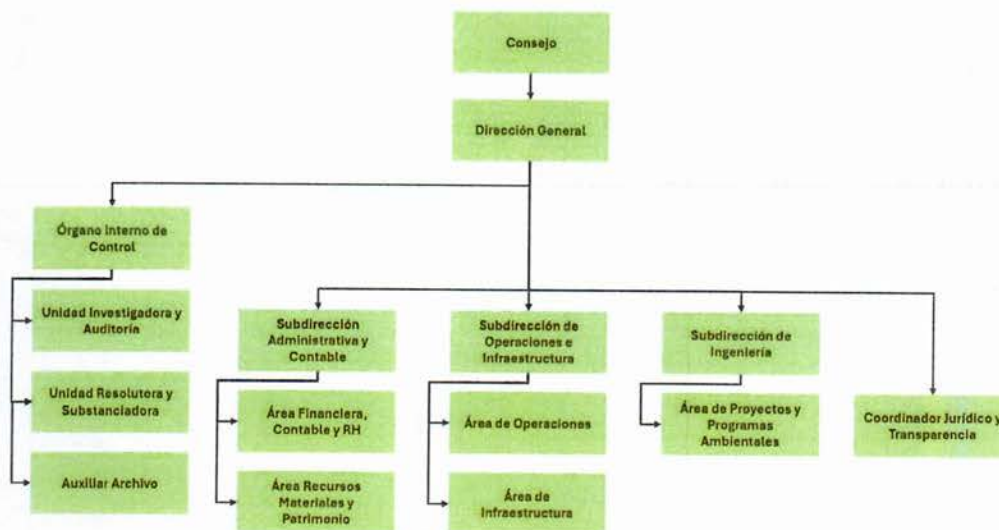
Consejo

Dirección General

Órgano Interno de Control

Unidad Investigadora y Auditoría

Unidad Resolutera y Substanciadora

Auxiliar Archivo

Subdirección Administrativa y Contable

Área Financiera, Contable y RH

Área Recursos Materiales y Patrimonio

Subdirección de Operaciones e Infraestructura

Área de Operaciones

Área de Infraestructura

Subdirección de Ingeniería

Área de Proyectos y Programas Ambientales

Coordinador Jurídico y Transparencia